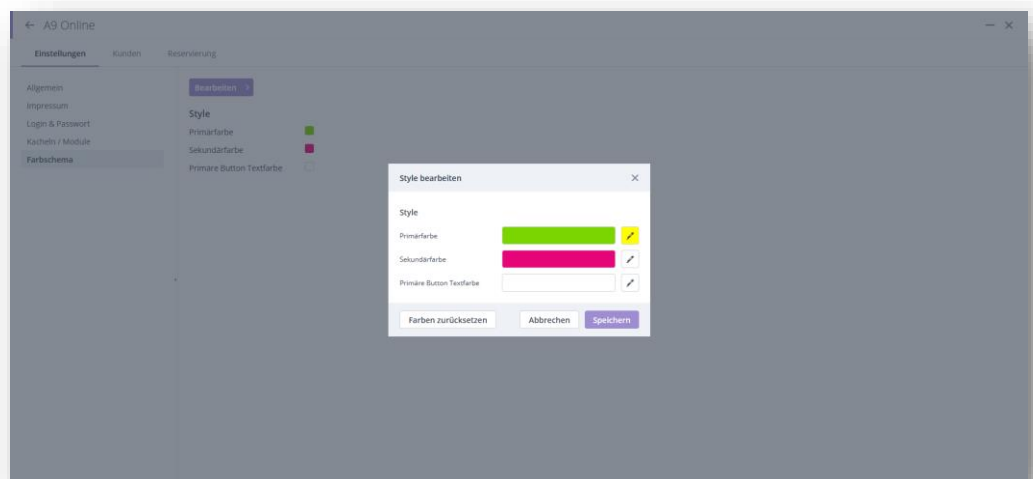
← A9 Online

Einstellungen Kunden Reservierung

Allgemein
Impressum
Login & Passwort
Kacheln / Module
Farbschema

Bearbeiten >

Style
Primärfarbe
Sekundärfarbe
Primäre Button Textfarbe

Style bearbeiten

Style
Primärfarbe
Sekundärfarbe
Primäre Button Textfarbe

Farben zurücksetzen
Abbrechen
Speichern